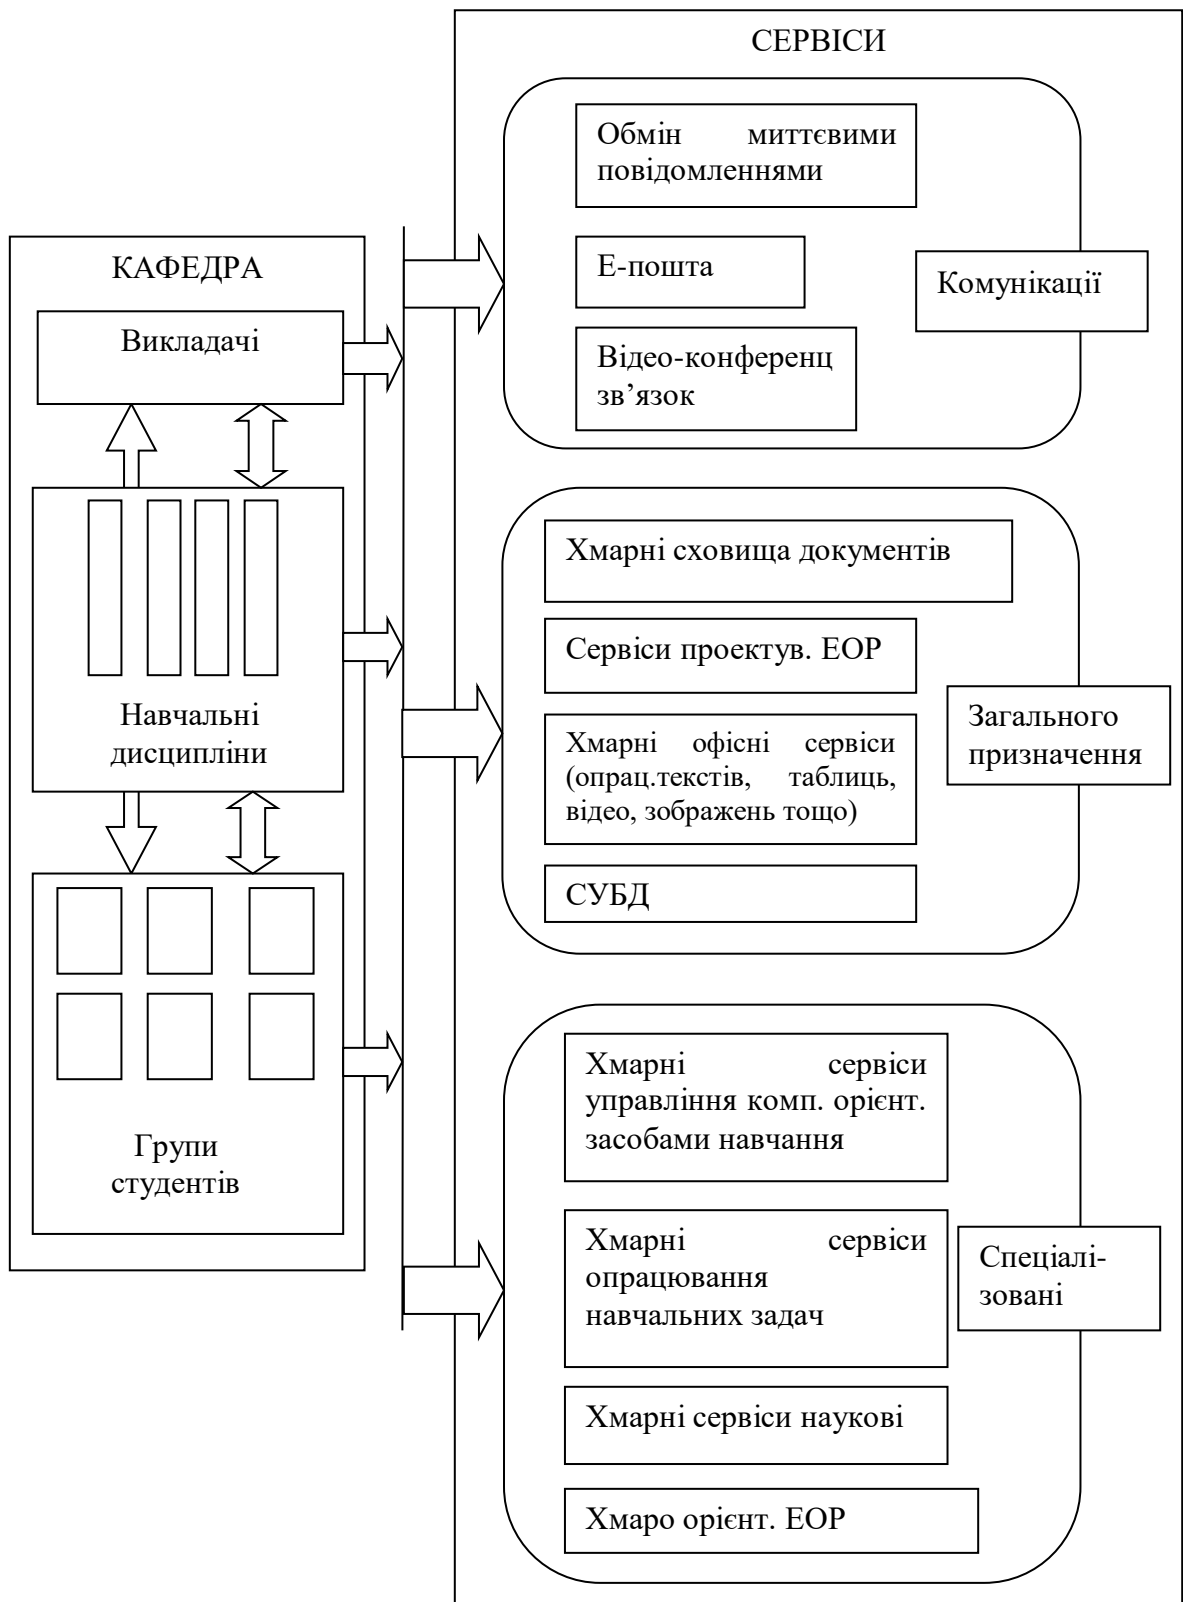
КАФЕДРА

Викладачі

Навчальні дисципліни

Групи студентів

СЕРВІСИ

Обмін миттєвими повідомленнями

Е-пошта

Відео-конференц зв’язок

Комунікації

Хмарні сховища документів

Сервіси проектув. ЕОР

Хмарні офісні сервіси (опрац.текстів, таблиць, відео, зображень тощо)

СУБД

Загального призначення

Хмарні сервіси управління комп. орієнт. засобами навчання

Хмарні сервіси опрацювання навчальних задач

Хмарні сервіси наукові

Хмаро орієнт. ЕОР

Спеціалізовані